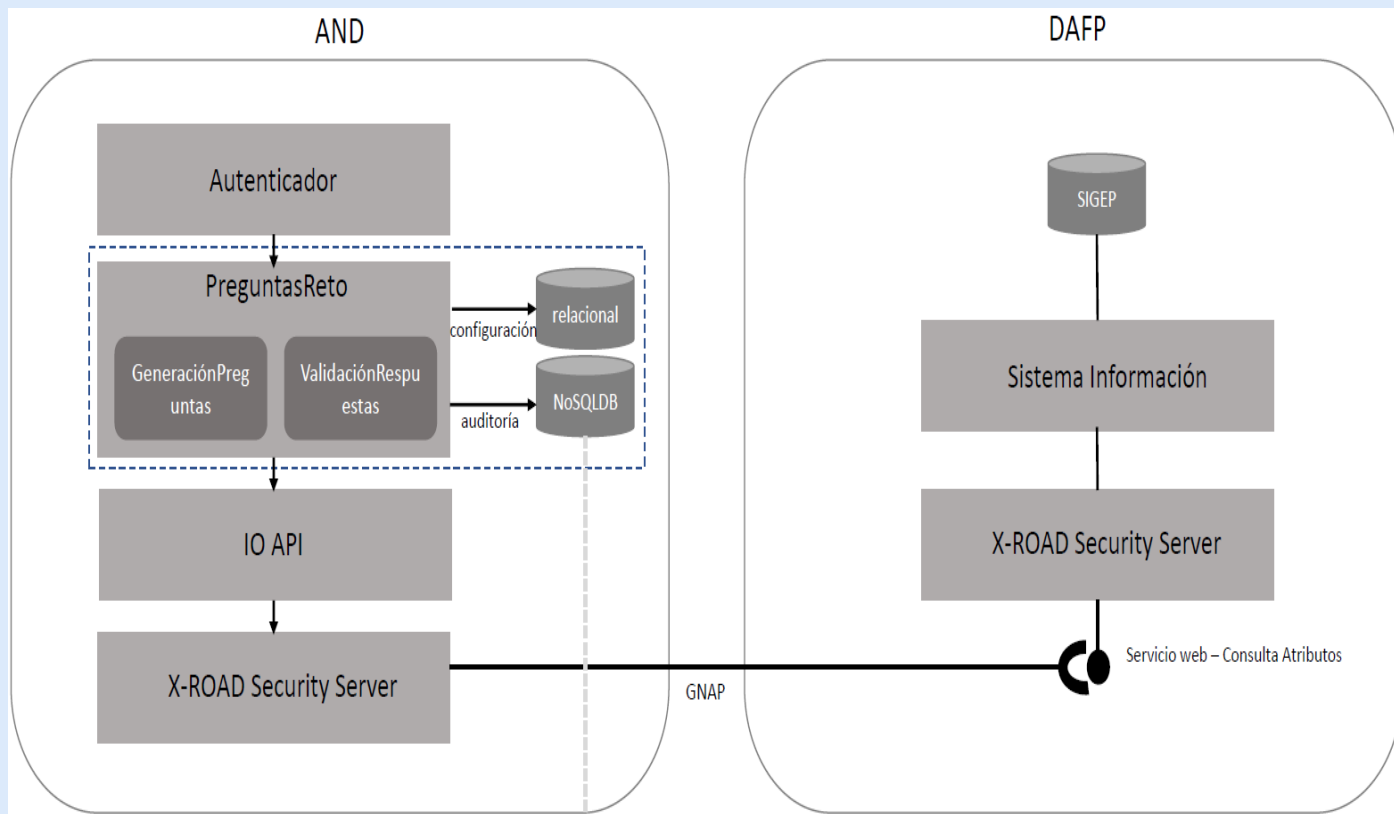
AND

Autenticador

PreguntasReto

GeneraciónPreguntas

ValidaciónRespuestas

configuración

relacional

auditoría

NoSQLDB

IO API

X-ROAD Security Server

GNAP

DAFP

SIGEP

Sistema Información

X-ROAD Security Server

Servicio web – Consulta Atributos